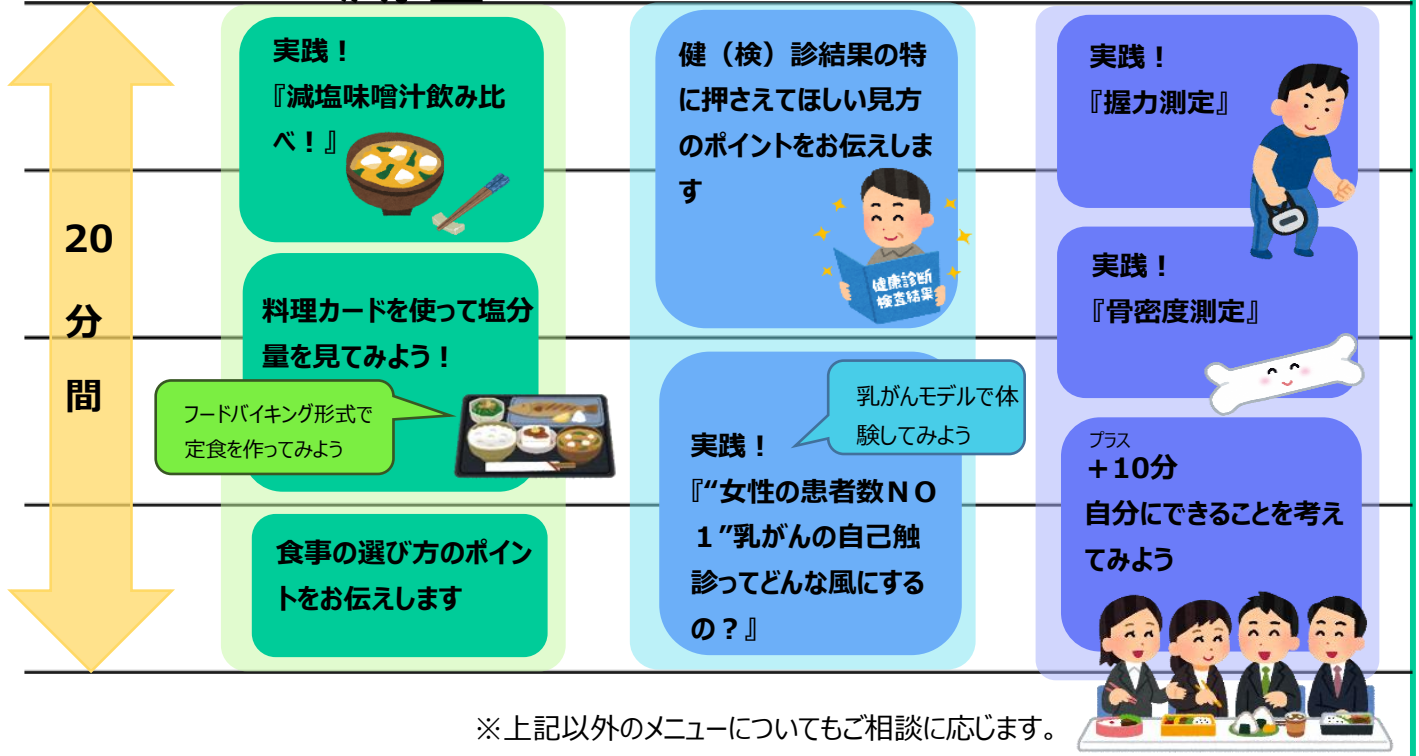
20
分
間

実践！
『減塩味噌汁飲み比べ！』

料理カードを使って塩分量を見てみよう！

フードバイキング形式で定食を作ってみよう

食事の選び方のポイントをお伝えします

健（検）診結果の特に押さえてほしい見方のポイントをお伝えします

健康診断
検査結果

乳がんモデルで体験してみよう

実践！
『“女性の患者数ＮＯ１”乳がんの自己触診ってどんな風にするの？』

実践！
『握力測定』

実践！
『骨密度測定』

プラス
＋10分
自分にできることを考えてみよう

※上記以外のメニューについてもご相談に応じます。